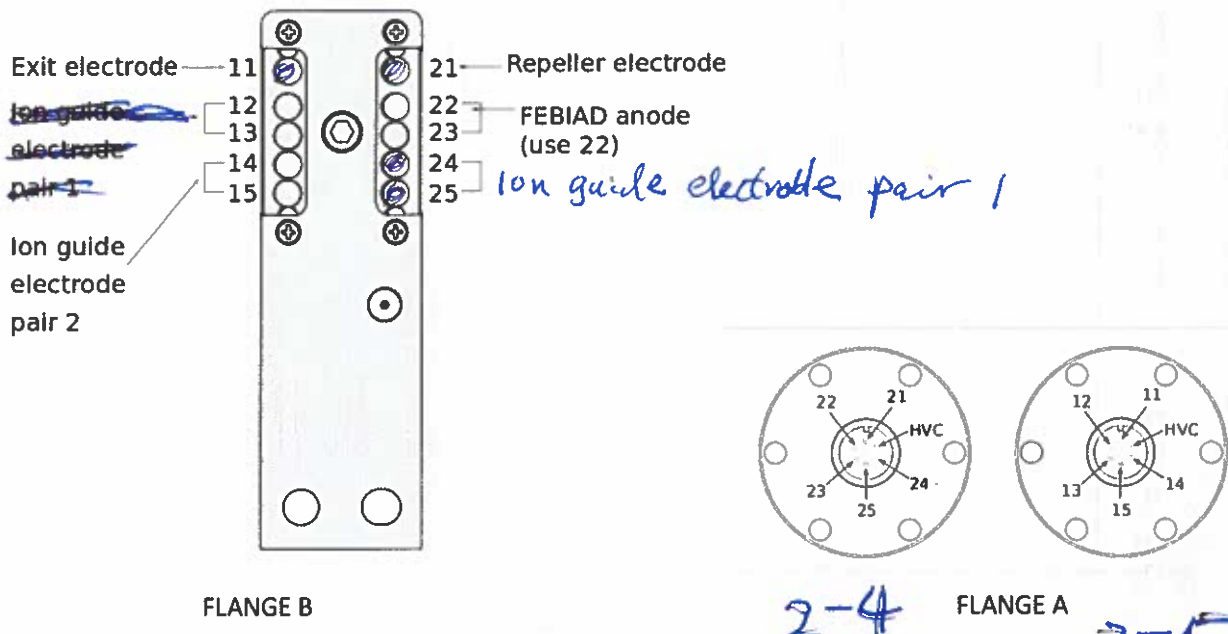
Exit electrode 11

Ion guide electrode pair 1

12
13
14
15

Ion guide electrode pair 2

21 Repeller electrode

22
23
FEBIAD anode (use 22)

24
25
Ion guide electrode pair 1

FLANGE B

22
21
HVC
23
24
25

12
11
HVC
13
14
15

2-4

FLANGE A

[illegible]